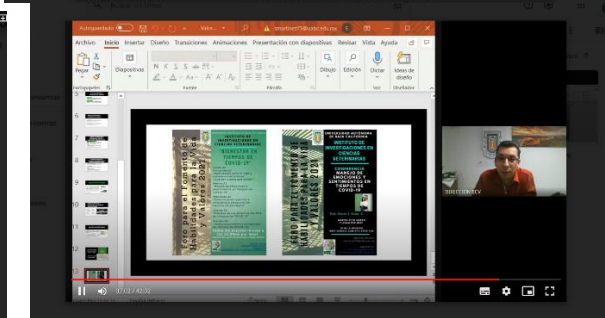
Autoguardado Valo... smartinez75@uabc.edu.mx

Archivo Inicio Insertar Diseño Transiciones Animaciones Presentación con diapositivas Revisar Vista Ayuda

Pegar Diapositivas Dibujo Edición Dictar Ideas de diseño

Portapapeles Fuente Voz Diseñador

5 6 7 8 9 10 11 12 13

INSTITUTO DE INVESTIGACIONES EN CIENCIAS VETERINARIAS

BIENESTAR EN TIEMPOS DE COVID-19

UNIVERSIDAD AUTÓNOMA DE BAJA CALIFORNIA

INSTITUTO DE INVESTIGACIONES EN CIENCIAS VETERINARIAS

CONFERENCIA: MANEJO DE EMOCIONES Y SENTIMIENTOS EN TIEMPOS DE COVID-19

Foro para el fomento de Habilidades para la Vida y Valores 2021

DIRECCIÓN ICV

0:00 / 42:32